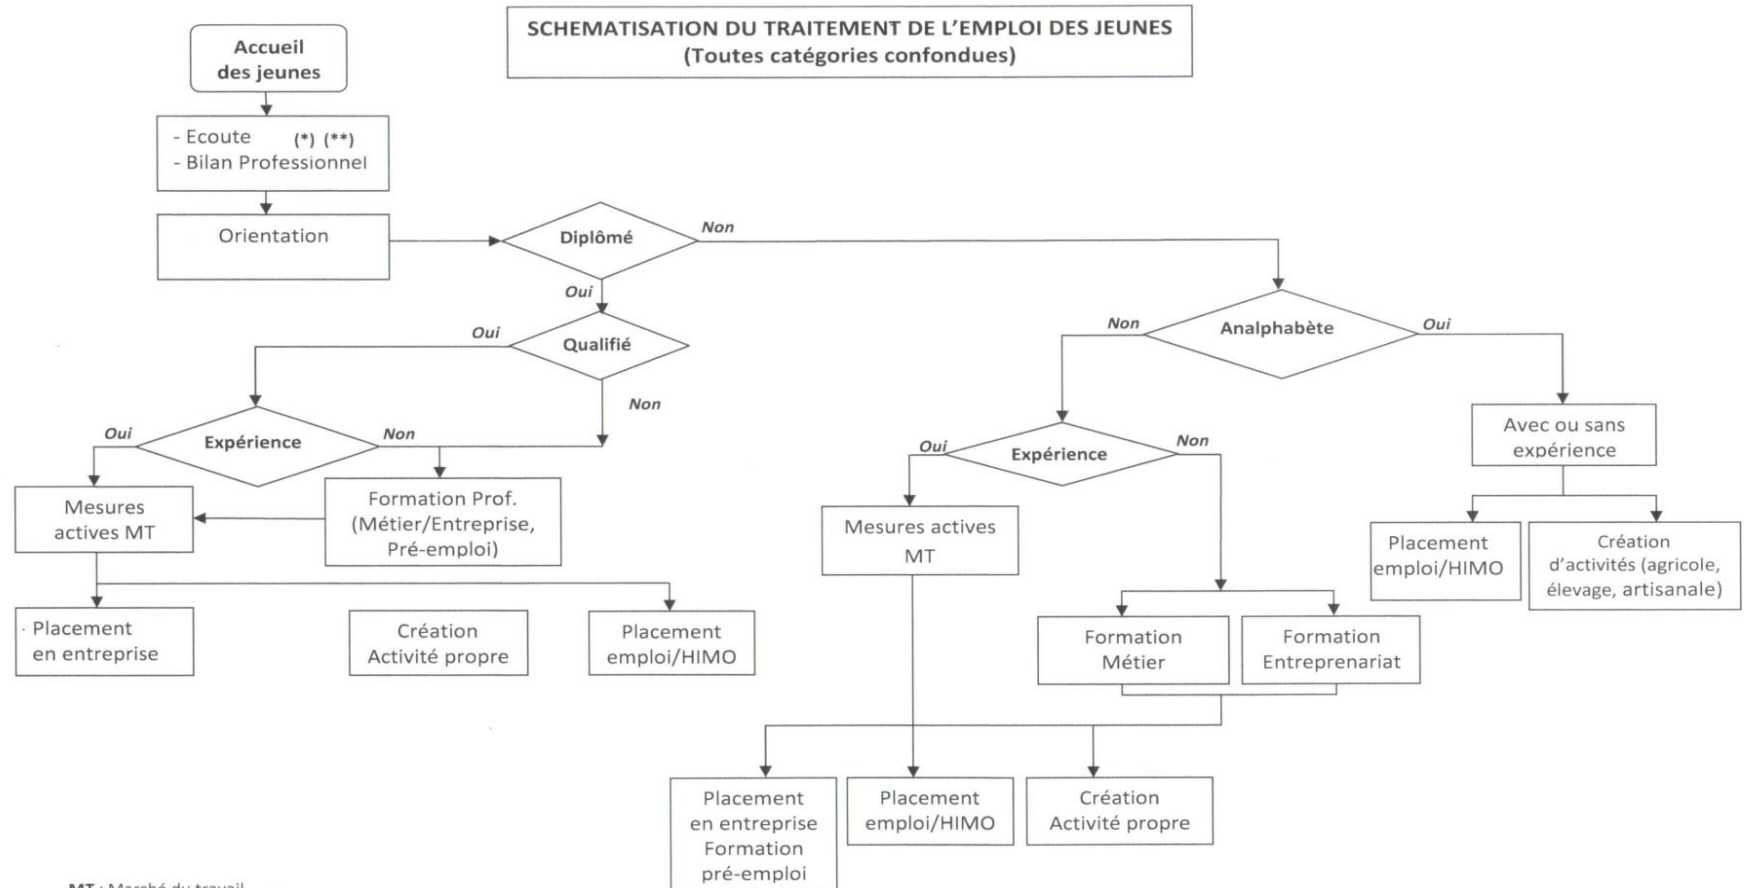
SCHEMATISATION DU TRAITEMENT DE L'EMPLOI DES JEUNES
(Toutes catégories confondues)

Accueil des jeunes

- Ecoute (*) (**)
- Bilan Professionnel

Orientation

Diplômé

Non

Oui

Qualifié

Oui

Non

Expérience

Oui

Non

Mesures actives MT

Formation Prof. (Métier/Entreprise, Pré-emploi)

Placement en entreprise

Création Activité propre

Placement emploi/HIMO

Analphabète

Non

Oui

Expérience

Oui

Non

Mesures actives MT

Formation Métier

Formation Entreprenariat

Avec ou sans expérience

Placement emploi/HIMO

Création d'activités (agricole, élevage, artisanale)

Placement en entreprise Formation pré-emploi

Placement emploi/HIMO

Création Activité propre

MT : Marché du travail